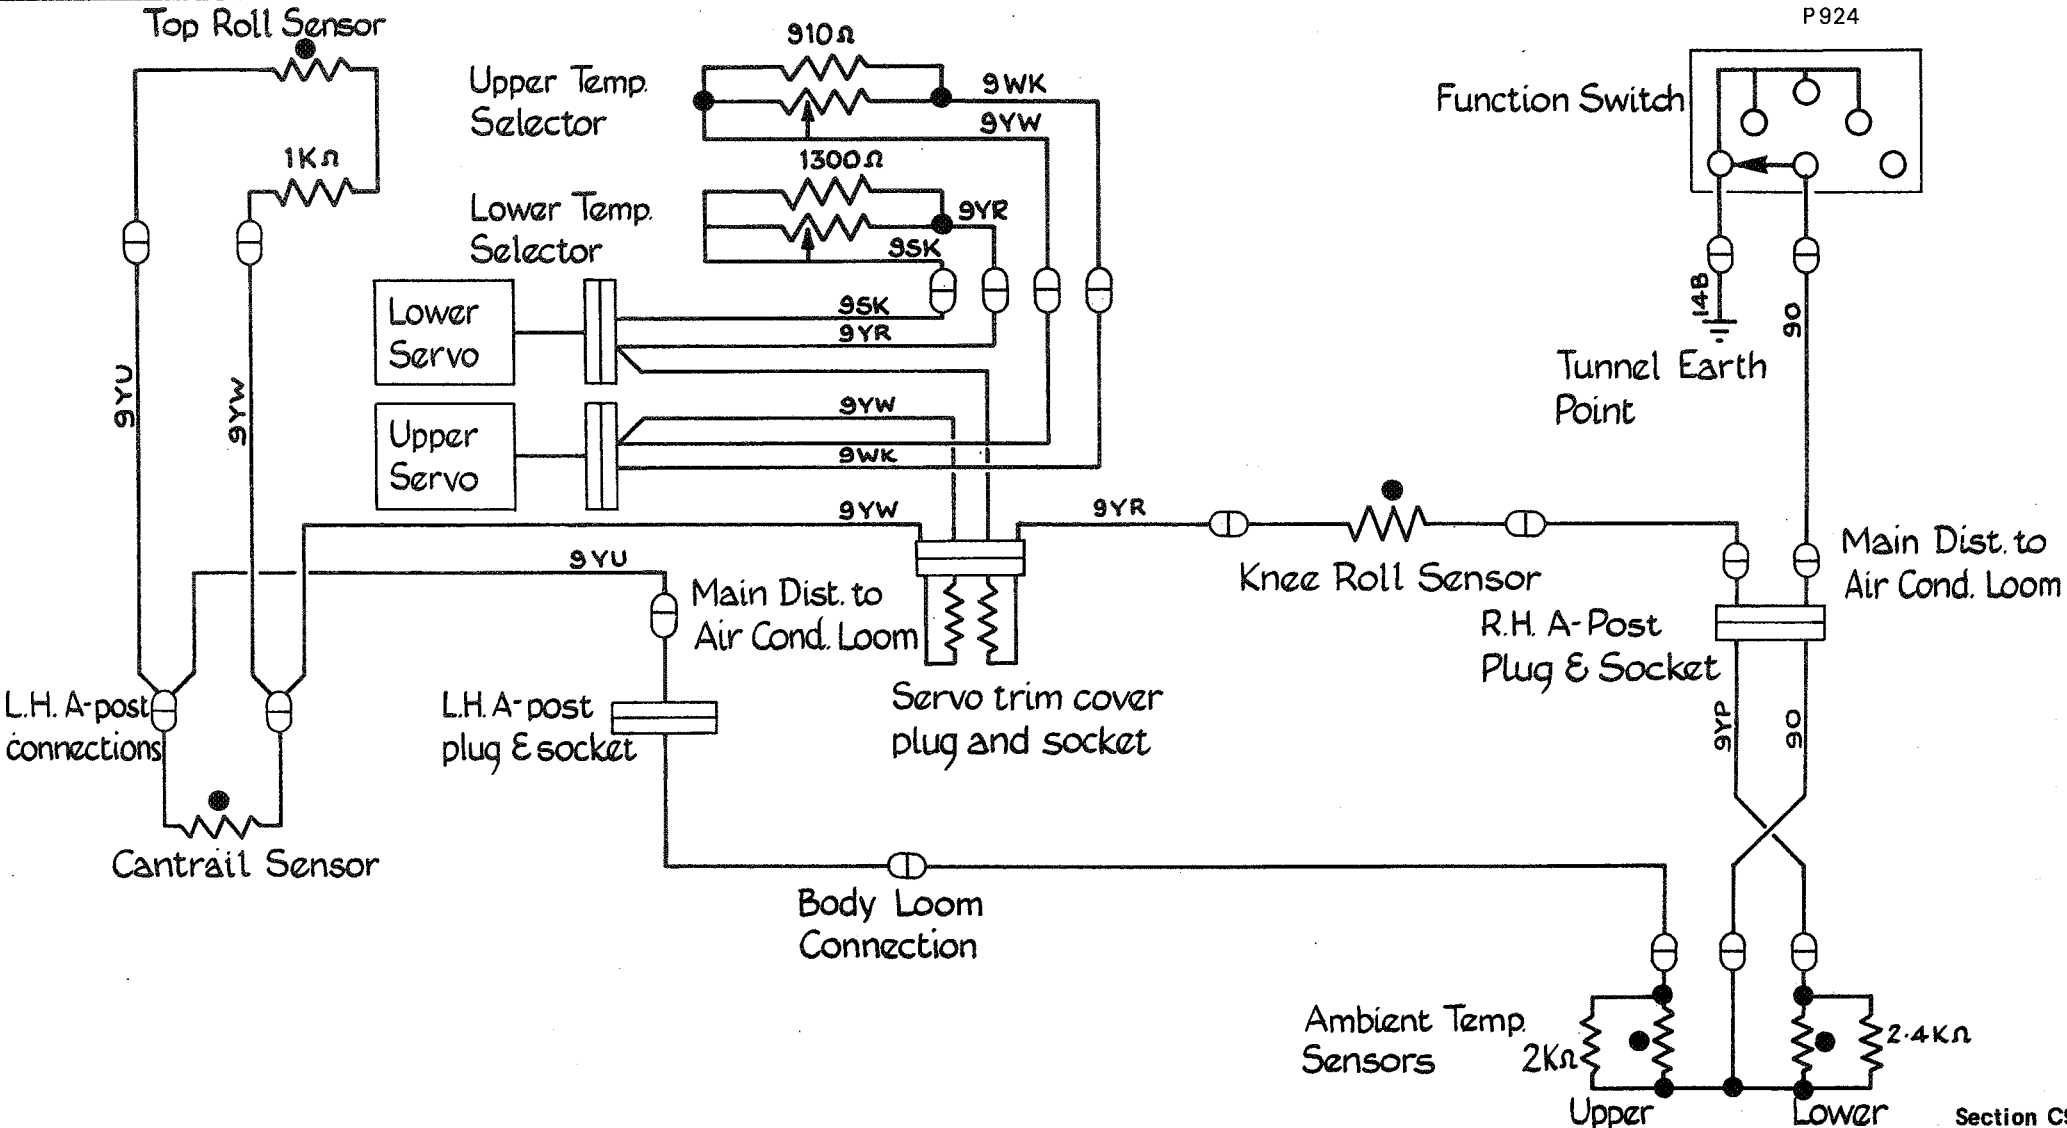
P924

Top Roll Sensor

910Ω

Upper Temp. Selector

9WK

9YW

Function Switch

1KΩ

1300Ω

Lower Temp. Selector

9YR

9SK

Lower Servo

9SK

9YR

14B

90

Tunnel Earth Point

9YU

9YW

Upper Servo

9YW

9WK

9YW

9YR

Knee Roll Sensor

Main Dist. to Air Cond. Loom

9YU

Main Dist. to Air Cond. Loom

R.H. A-Post Plug & Socket

L.H. A-post connections

L.H. A-post plug & socket

Servo trim cover plug and socket

9YP

90

Cantrail Sensor

Body Loom Connection

Ambient Temp. Sensors

2KΩ

2·4KΩ

Upper

Lower

Section C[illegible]